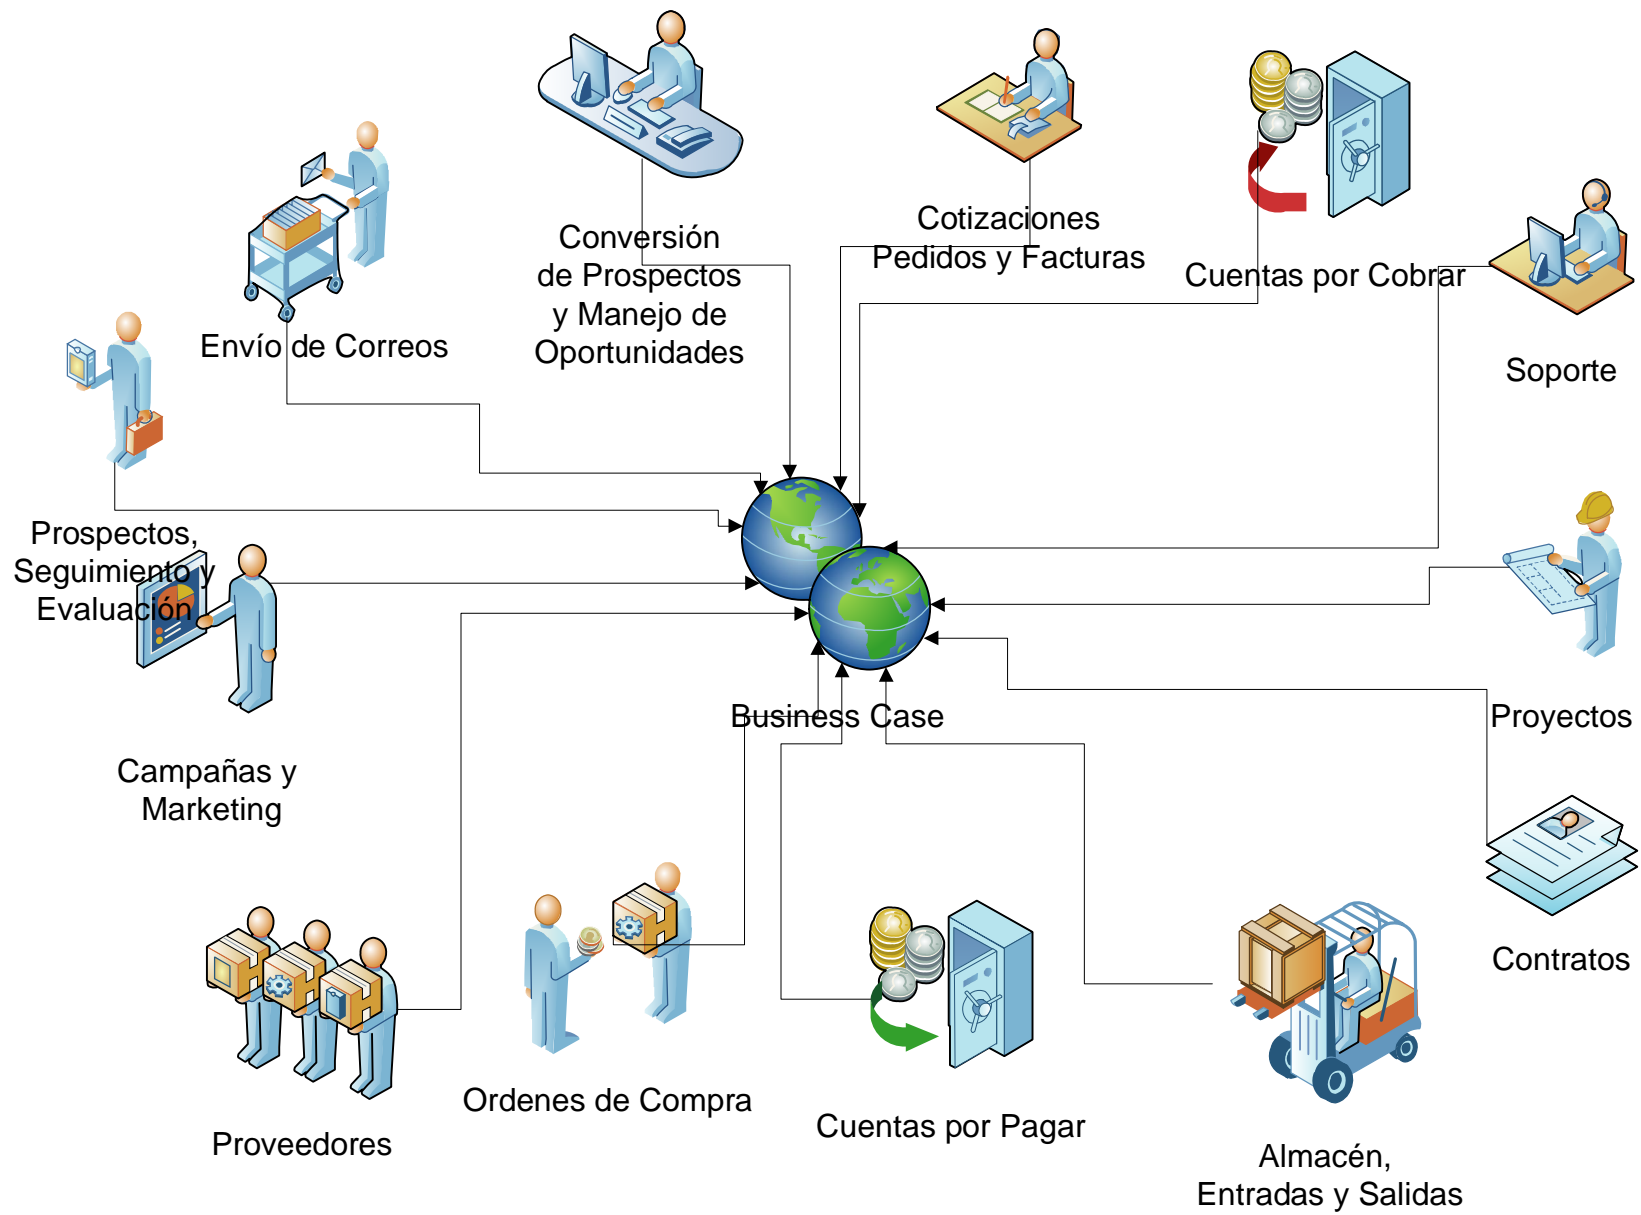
Conversión de Prospectos y Manejo de Oportunidades

Cotizaciones Pedidos y Facturas

Cuentas por Cobrar

Envío de Correos

Soporte

Prospectos, Seguimiento y Evaluación

Business Case

Proyectos

Campañas y Marketing

Contratos

Proveedores

Ordenes de Compra

Cuentas por Pagar

Almacén, Entradas y Salidas